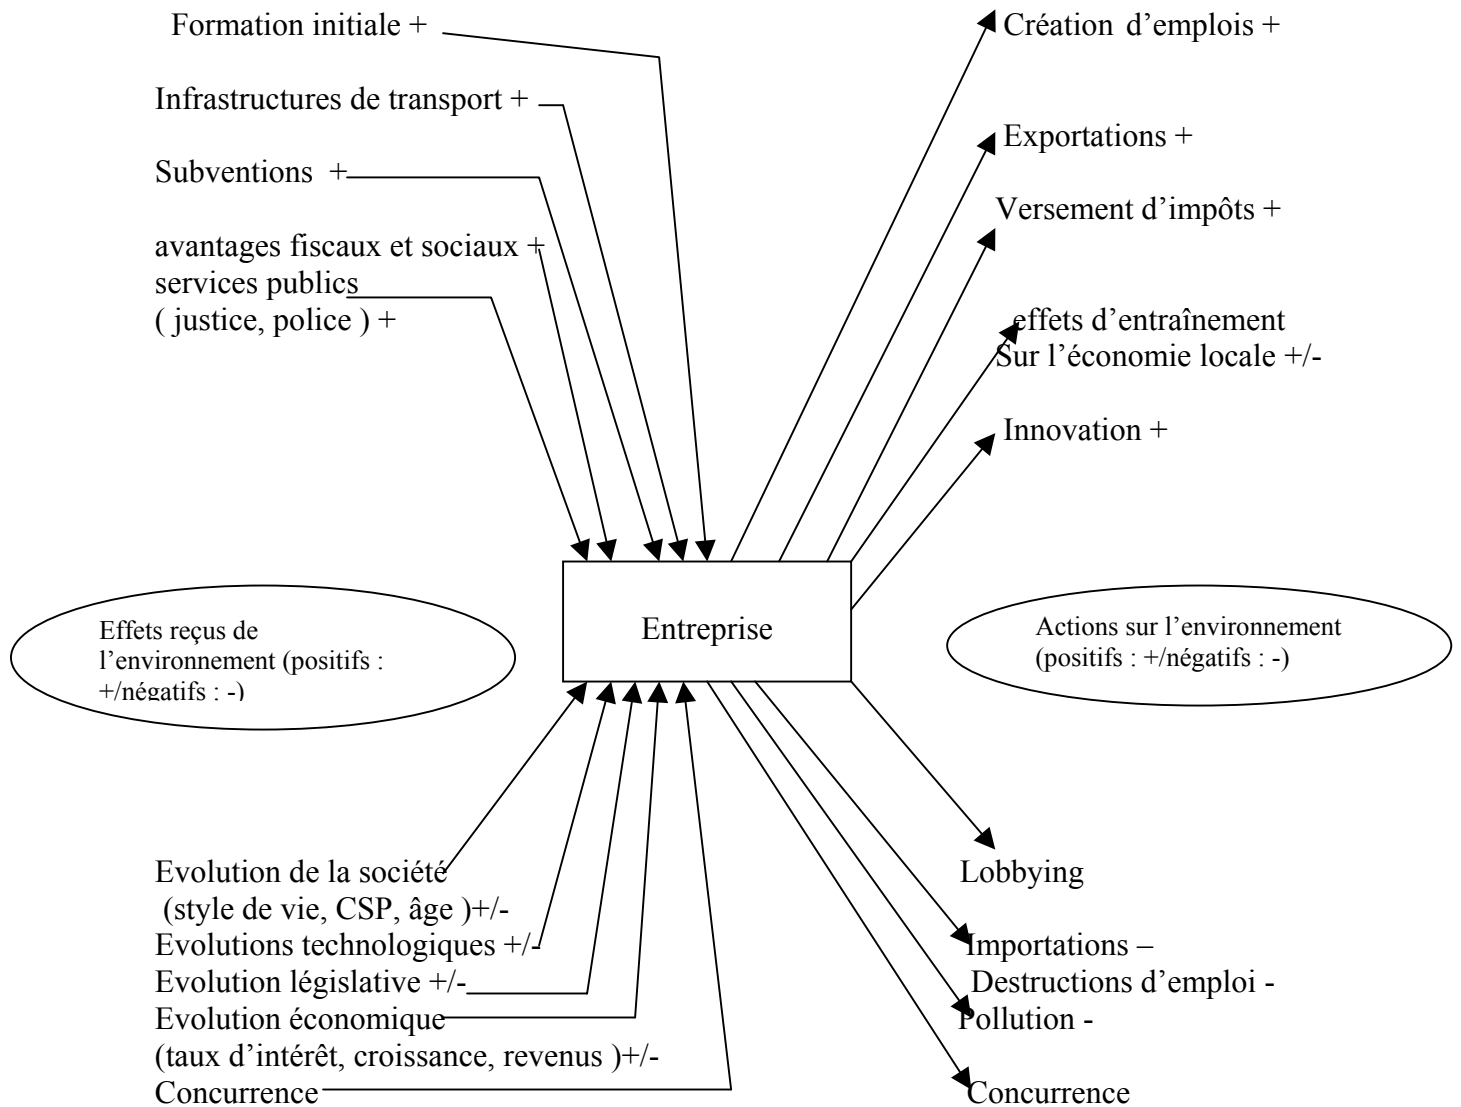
Formation initiale +

Infrastructures de transport +

Subventions +

avantages fiscaux et sociaux +
services publics
( justice, police ) +

Création d'emplois +

Exportations +

Versement d'impôts +

effets d'entraînement
Sur l'économie locale +/-

Innovation +

Effets reçus de l'environnement (positifs : +/négatifs : -)

Entreprise

Actions sur l'environnement (positifs : +/négatifs : -)

Evolution de la société
(style de vie, CSP, âge )+/-
Evolutions technologiques +/-
Evolution législative +/-
Evolution économique
(taux d'intérêt, croissance, revenus )+/-
Concurrence

Lobbying

Importations –
Destructions d'emploi -
Pollution -

Concurrence